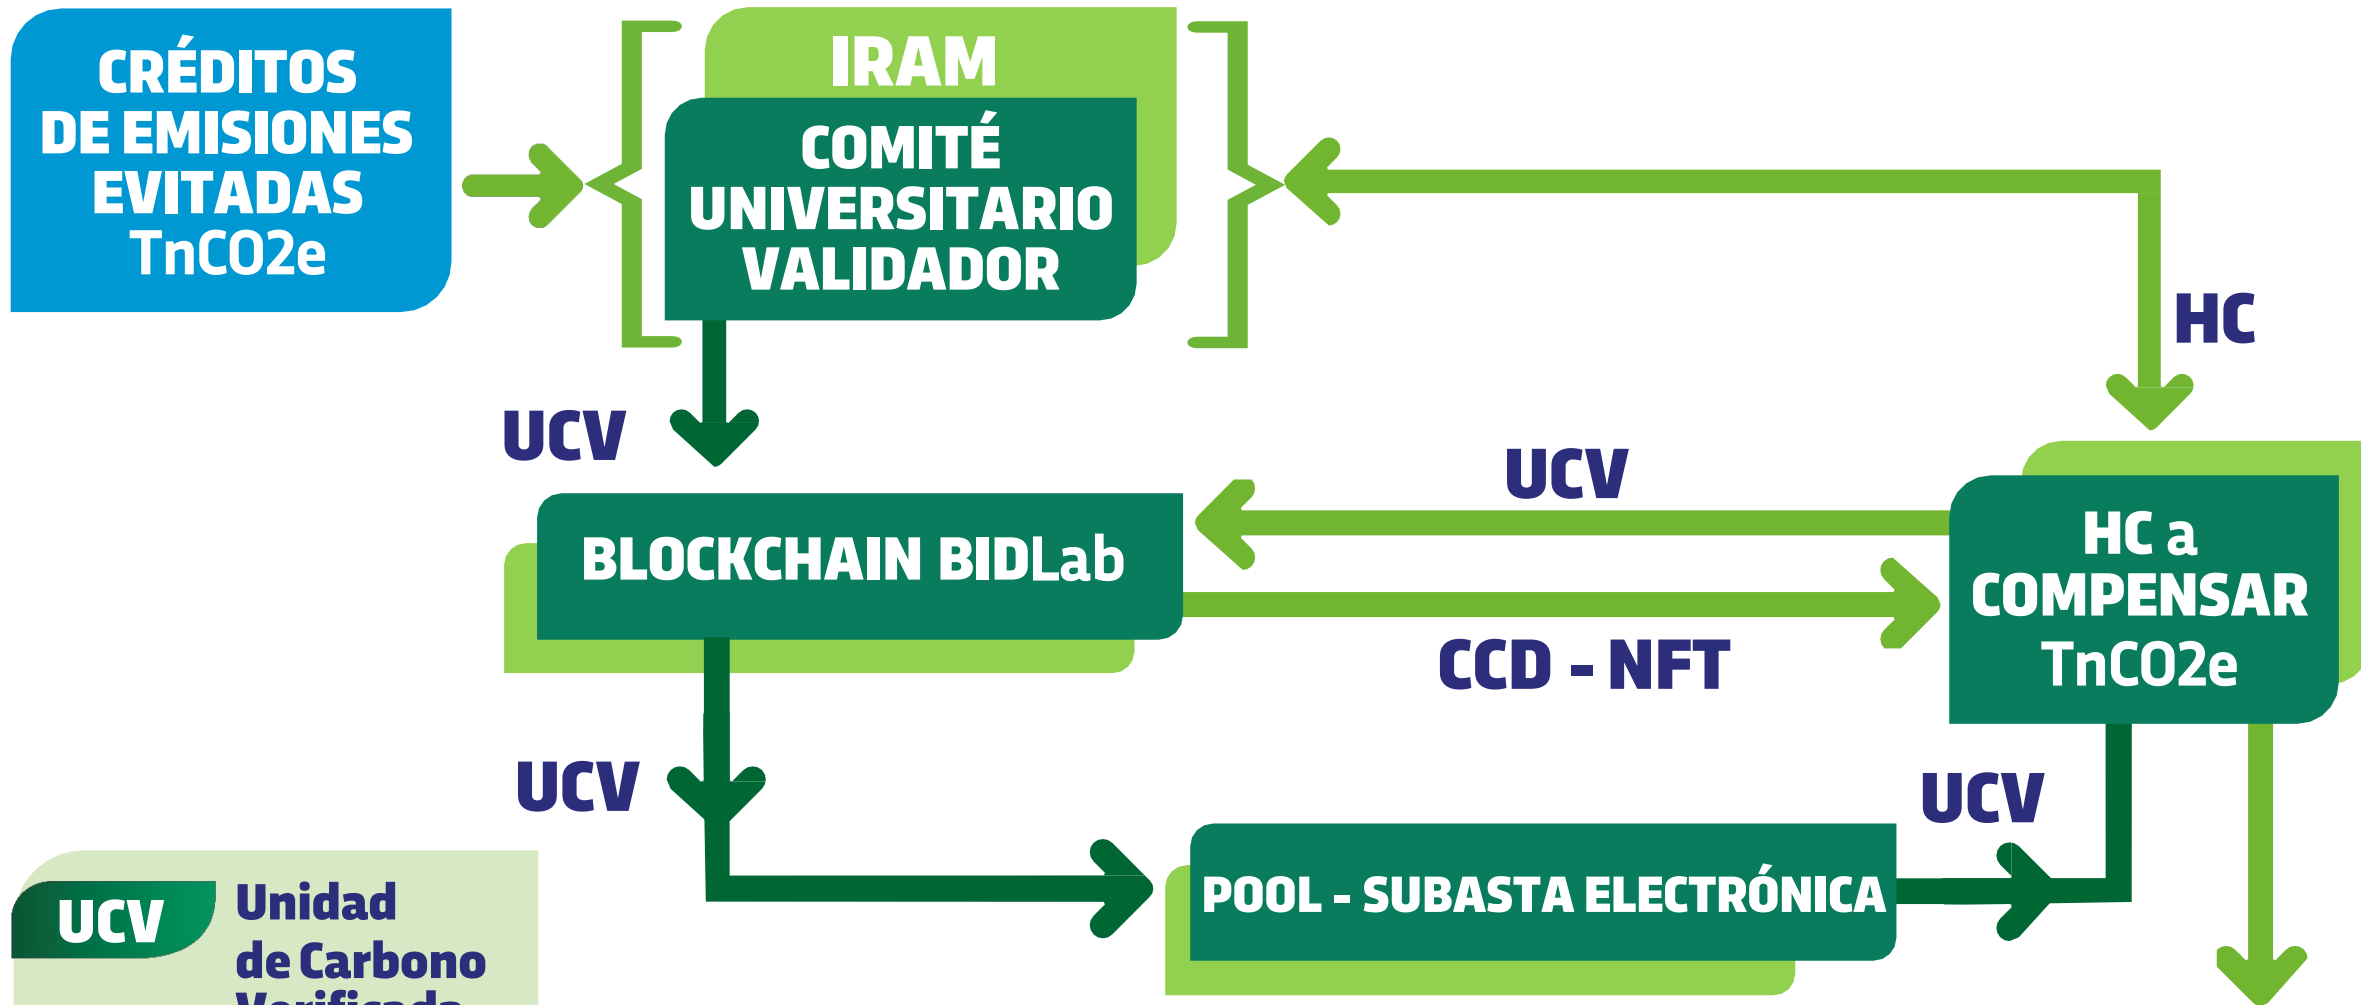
CRÉDITOS DE EMISIONES EVITADAS TnCO2e

IRAM

COMITÉ UNIVERSITARIO VALIDADOR

HC

UCV

UCV

BLOCKCHAIN BIDLab

HC a COMPENSAR TnCO2e

CCD - NFT

UCV

UCV

POOL - SUBASTA ELECTRÓNICA

UCV Unidad de Carbono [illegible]